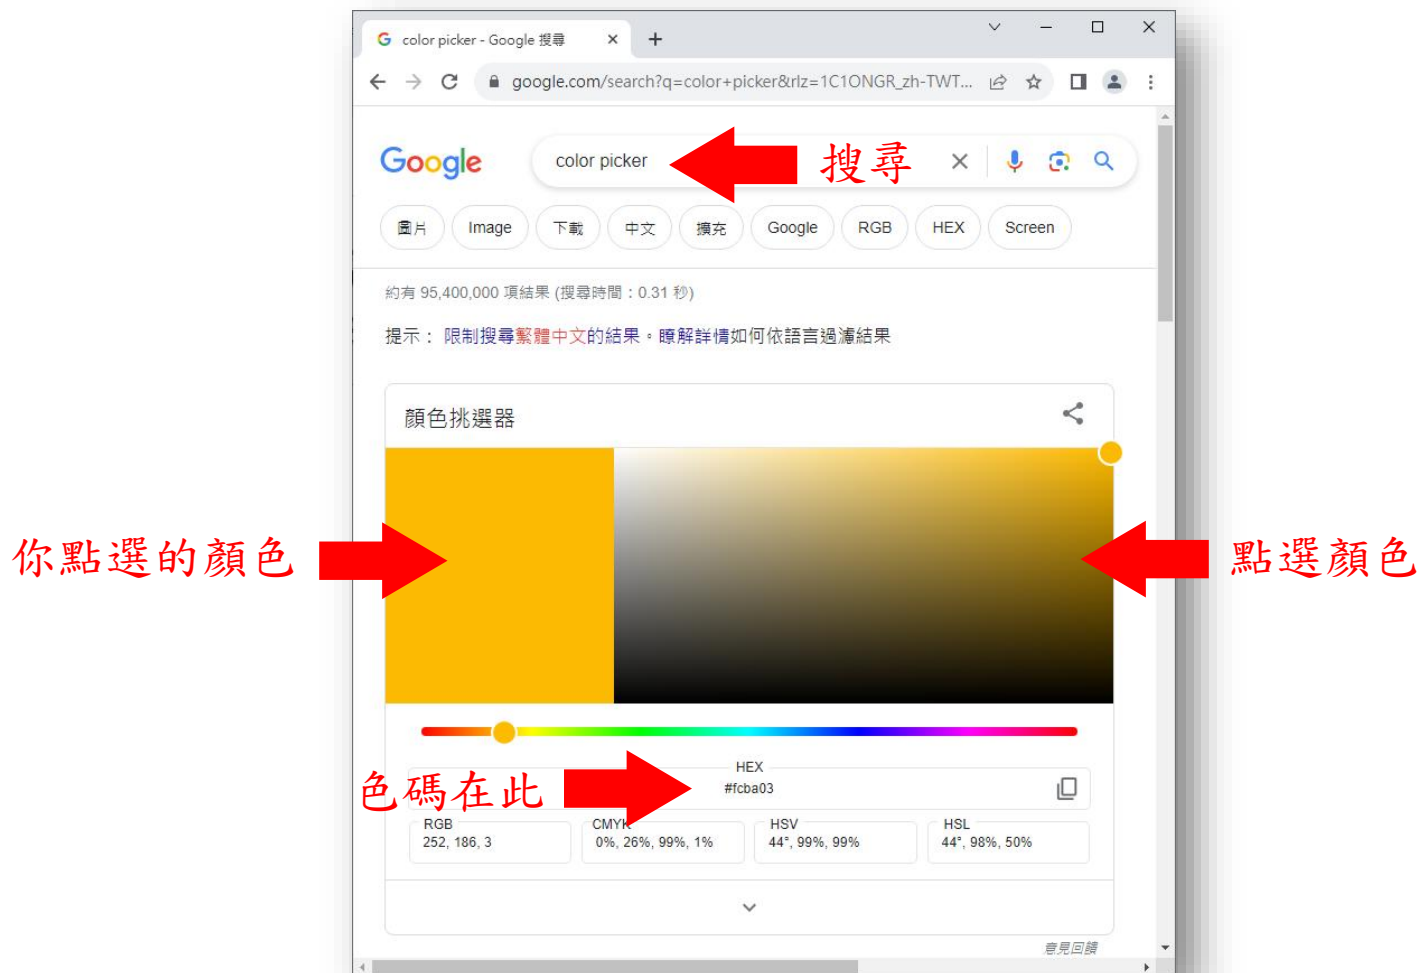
color picker - Google 搜尋

google.com/search?q=color+picker&rlz=1C1ONGR_zh-TWT...

Google

color picker

搜尋

圖片 Image 下載 中文 擴充 Google RGB HEX Screen

約有 95,400,000 項結果 (搜尋時間：0.31 秒)

提示： 限制搜尋繁體中文的結果。瞭解詳情如何依語言過濾結果

顏色挑選器

你點選的顏色

點選顏色

色碼在此

HEX
#fcba03

| RGB | CMYK | HSV | HSL |
|---|---|---|---|
| 252, 186, 3 | 0%, 26%, 99%, 1% | 44°, 99%, 99% | 44°, 98%, 50% |

意見回饋